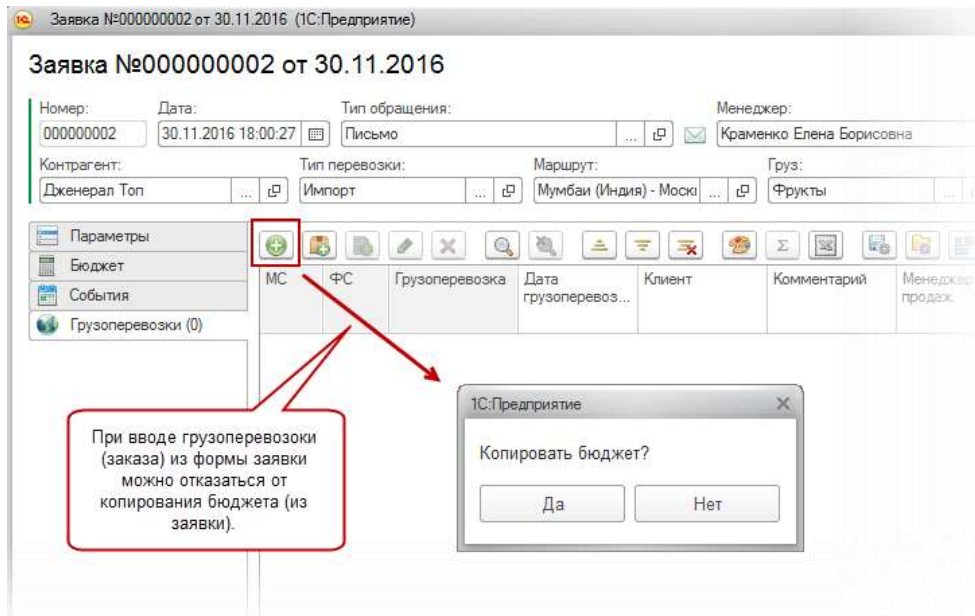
1С Заявка №000000002 от 30.11.2016 (1С:Предприятие)

Заявка №000000002 от 30.11.2016

Номер: 000000002
Дата: 30.11.2016 18:00:27
Тип обращения: Письмо
Менеджер: Краменко Елена Борисовна
Контрагент: Дженерал Топ
Тип перевозки: Импорт
Маршрут: Мумбаи (Индия) - Моск
Груз: Фрукты

Параметры
Бюджет
События
Грузоперевозки (0)

| МС | ФС | Грузоперевозка | Дата грузоперевоз... | Клиент | Комментарий | Менеджер продаж |
|---|---|---|---|---|---|---|

При вводе грузоперевозоки (заказа) из формы заявки можно отказаться от копирования бюджета (из заявки).

1С:Предприятие
Копировать бюджет?
Да
Нет